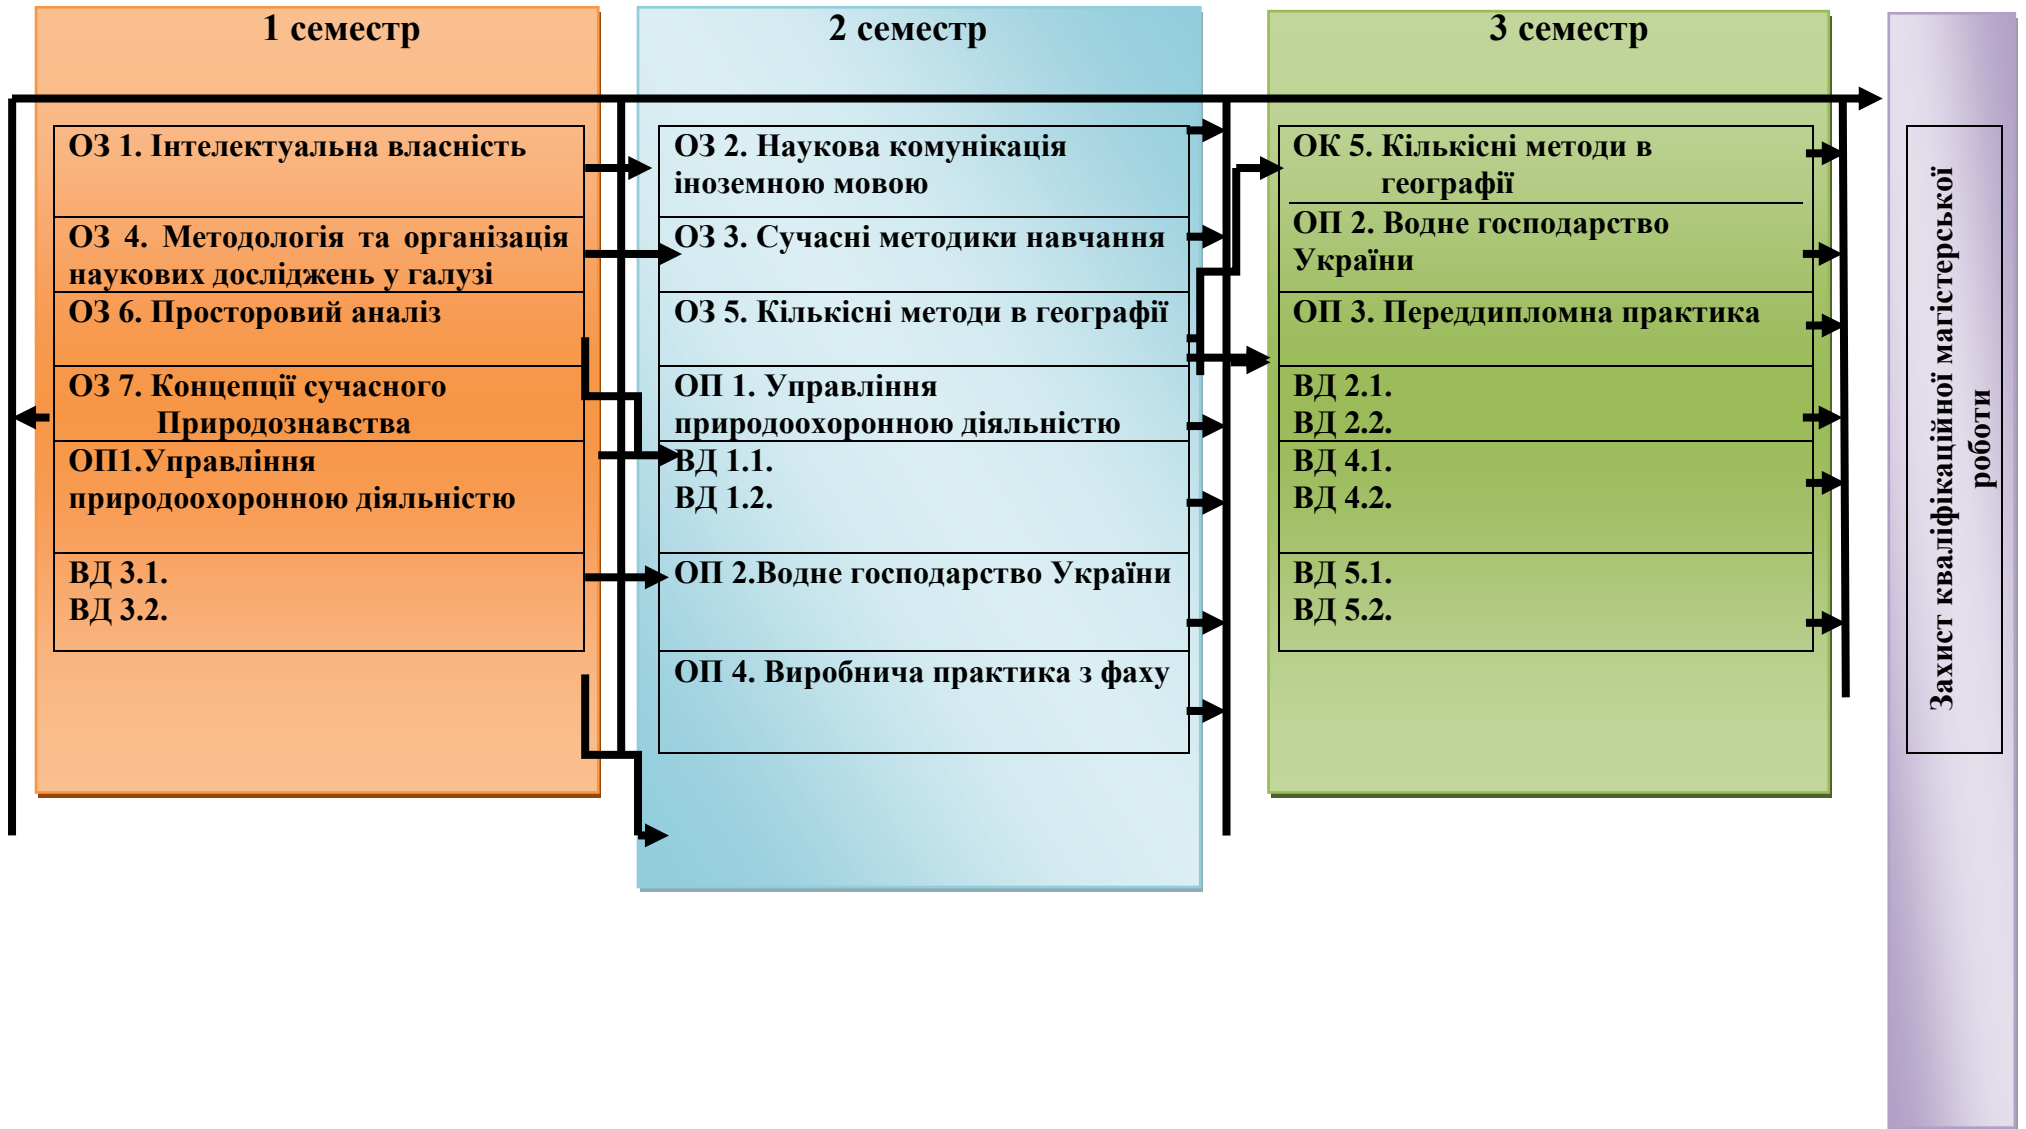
1 семестр

ОЗ 1. Інтелектуальна власність

ОЗ 4. Методологія та організація наукових досліджень у галузі

ОЗ 6. Просторовий аналіз

ОЗ 7. Концепції сучасного Природознавства

ОП1.Управління природоохоронною діяльністю

ВД 3.1.
ВД 3.2.

2 семестр

ОЗ 2. Наукова комунікація іноземною мовою

ОЗ 3. Сучасні методики навчання

ОЗ 5. Кількісні методи в географії

ОП 1. Управління природоохоронною діяльністю

ВД 1.1.
ВД 1.2.

ОП 2.Водне господарство України

ОП 4. Виробнича практика з фаху

3 семестр

ОК 5. Кількісні методи в географії

ОП 2. Водне господарство України

ОП 3. Переддипломна практика

ВД 2.1.
ВД 2.2.

ВД 4.1.
ВД 4.2.

ВД 5.1.
ВД 5.2.

Захист кваліфікаційної магістерської роботи